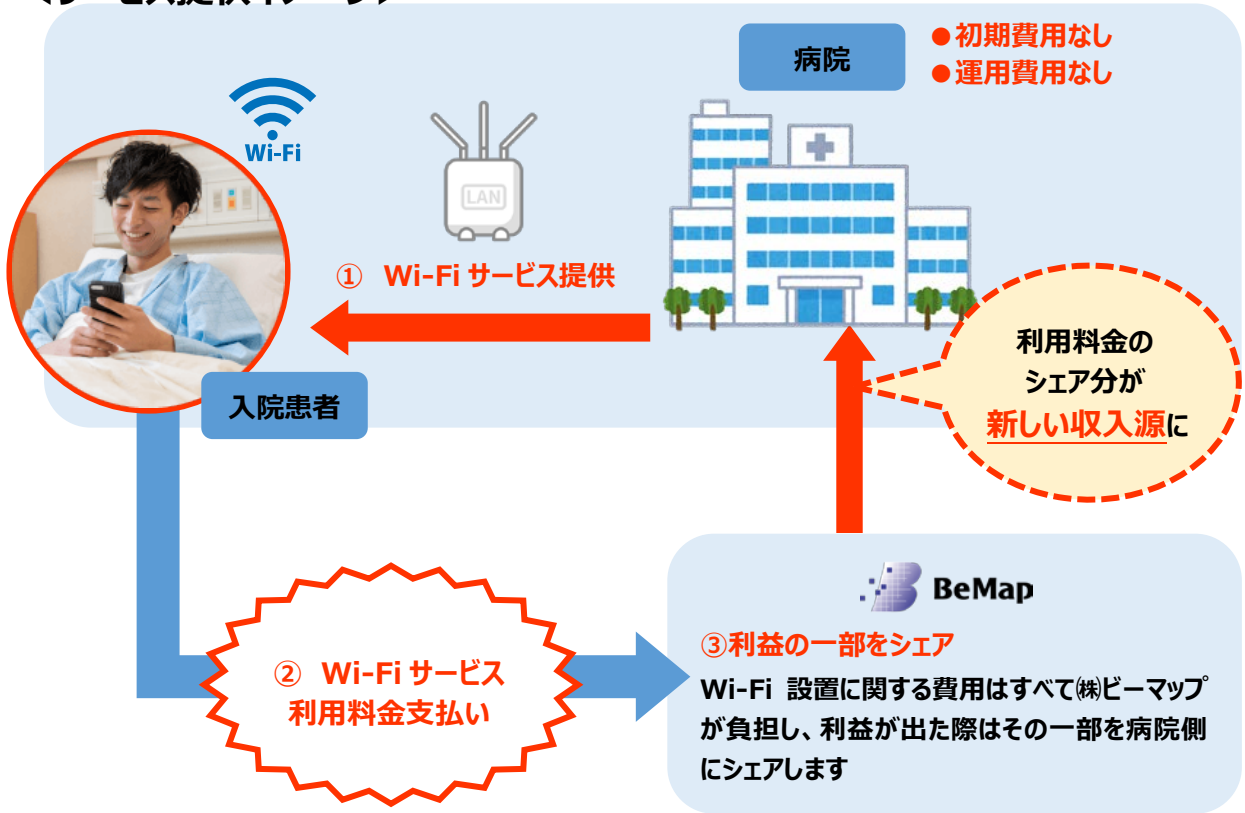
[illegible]

病院

●初期費用なし
●運用費用なし

Wi-Fi

LAN

① Wi-Fi サービス提供

入院患者

利用料金の
シェア分が
新しい収入源に

② Wi-Fi サービス
利用料金支払い

BeMap

③利益の一部をシェア

Wi-Fi 設置に関する費用はすべて㈱ビーマップが負担し、利益が出た際はその一部を病院側にシェアします